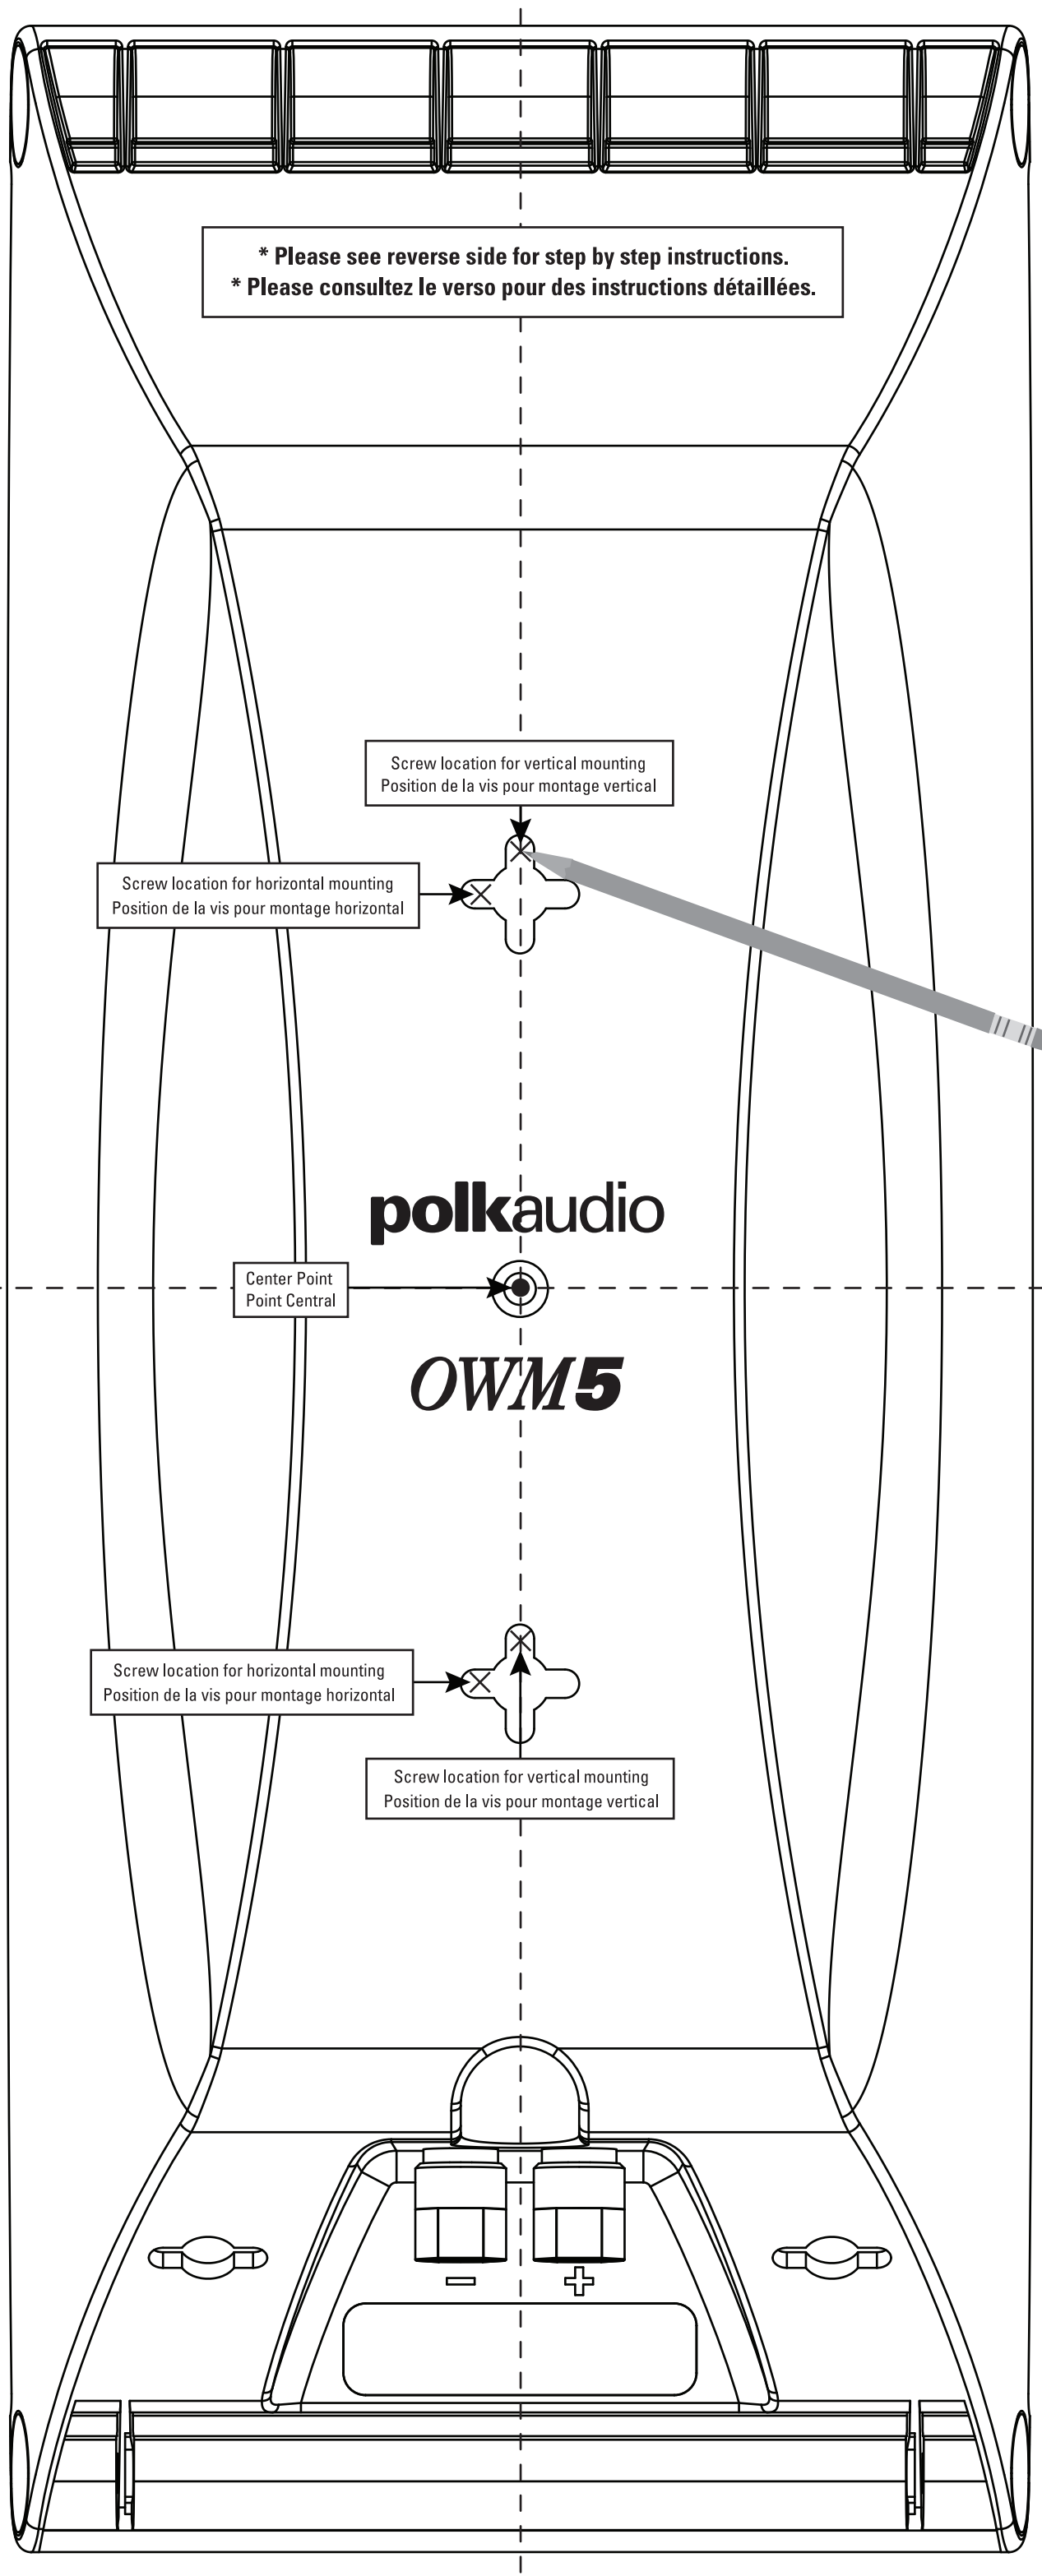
* Please see reverse side for step by step instructions.
* Please consultez le verso pour des instructions détaillées.

Screw location for vertical mounting
Position de la vis pour montage vertical

Screw location for horizontal mounting
Position de la vis pour montage horizontal

polkaudio

Center Point
Point Central

OWM5

Screw location for horizontal mounting
Position de la vis pour montage horizontal

Screw location for vertical mounting
Position de la vis pour montage vertical

−
+